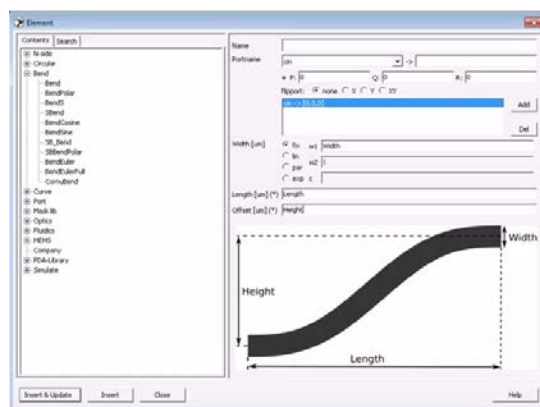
Element

Contents | Search

N-side
Circular
Bend
Bend
BendPolar
BendS
SBend
BendCosine
BendSine
SB_Bend
SBBendPolar
BendEuler
BendEulerFull
Cornubend
Curve
Port
Mask lib
Optics
Fluidics
MEMS
Company
PDA-Library
Simulate

Name
Portname cin ->
P: 0 Q: 0 R: 0
flipport: none X Y XY
cin -> [0,0,0]
Add
Del

Width [um] fix w1 Width
lin w2 1
par
exp c

Length [um] (*) Length
Offset [um] (*) Height

Width
Height
Length

Insert & Update | Insert | Close | Help